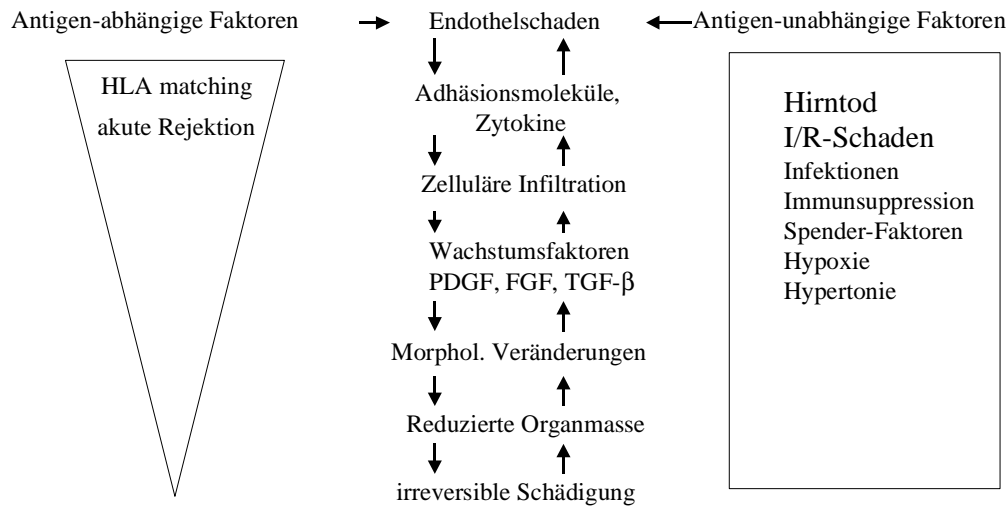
Antigen-abhängige Faktoren

HLA matching
akute Rejektion

Endothelschaden

Adhäsionsmoleküle, Zytokine

Zelluläre Infiltration

Wachstumsfaktoren PDGF, FGF, TGF-β

Morphol. Veränderungen

Reduzierte Organmasse

irreversible Schädigung

Antigen-unabhängige Faktoren

Hirntod
I/R-Schaden
Infektionen
Immunsuppression
Spender-Faktoren
Hypoxie
Hypertonie